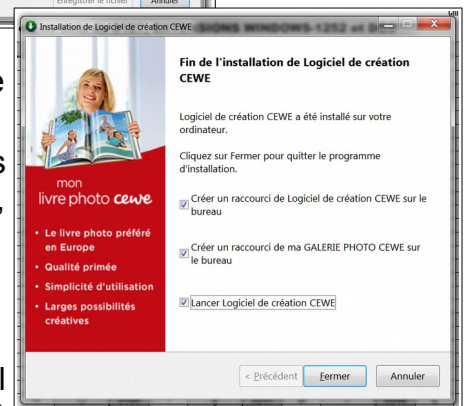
Enregistrer le fichier Annuler

Installation de Logiciel de création CEWE

Fin de l'installation de Logiciel de création CEWE

Logiciel de création CEWE a été installé sur votre ordinateur.

Cliquez sur Fermer pour quitter le programme d'installation.

Créer un raccourci de Logiciel de création CEWE sur le bureau

Créer un raccourci de ma GALERIE PHOTO CEWE sur le bureau

Lancer Logiciel de création CEWE

mon livre photo cewe

• Le livre photo préféré en Europe
• Qualité primée
• Simplicité d'utilisation
• Larges possibilités créatives

< Précédent Fermer Annuler